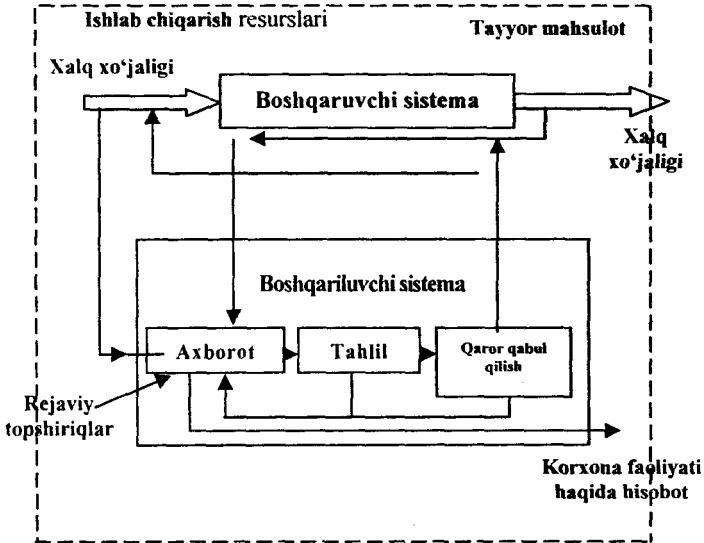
Ishlab chiqarish resurslari

Tayyor mahsulot

Xalq xo‘jaligi

Boshqaruvchi sistema

Xalq xo‘jaligi

Boshqariluvchi sistema

Axborot

Tahlil

Qaror qabul qilish

Rejaviy topshiriqlar

Korxona faoliyati haqida hisobot